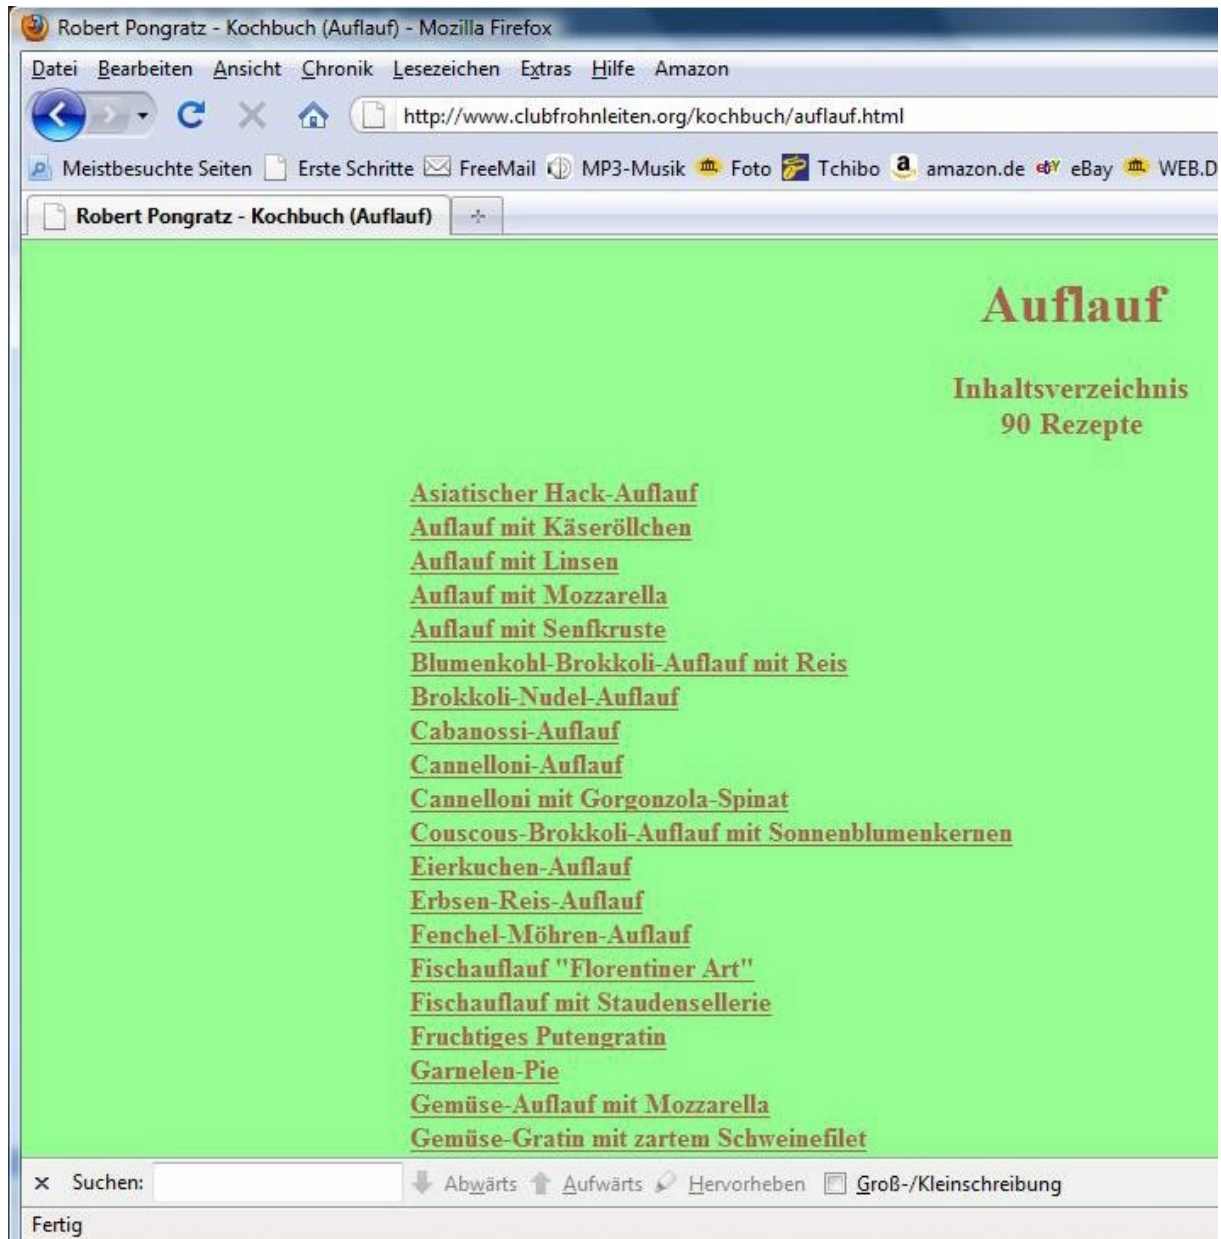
Robert Pongratz - Kochbuch (Auflauf) - Mozilla Firefox

Datei Bearbeiten Ansicht Chronik Lesezeichen Extras Hilfe Amazon

http://www.clubfrohnleiten.org/kochbuch/auflauf.html

Meistbesuchte Seiten Erste Schritte FreeMail MP3-Musik Foto Tchibo amazon.de eBay WEB.D

Robert Pongratz - Kochbuch (Auflauf)

Auflauf

Inhaltsverzeichnis
90 Rezepte

Asiatischer Hack-Auflauf
Auflauf mit Käseröllchen
Auflauf mit Linsen
Auflauf mit Mozzarella
Auflauf mit Senfkruste
Blumenkohl-Brokkoli-Auflauf mit Reis
Brokkoli-Nudel-Auflauf
Cabanossi-Auflauf
Cannelloni-Auflauf
Cannelloni mit Gorgonzola-Spinat
Couscous-Brokkoli-Auflauf mit Sonnenblumenkernen
Eierkuchen-Auflauf
Erbsen-Reis-Auflauf
Fenchel-Möhren-Auflauf
Fischauflauf "Florentiner Art"
Fischauflauf mit Staudensellerie
Fruchtiges Putengratin
Garnelen-Pie
Gemüse-Auflauf mit Mozzarella
Gemüse-Gratin mit zartem Schweinefilet

× Suchen: Abwärts Aufwärts Hervorheben Groß-/Kleinschreibung

Fertig